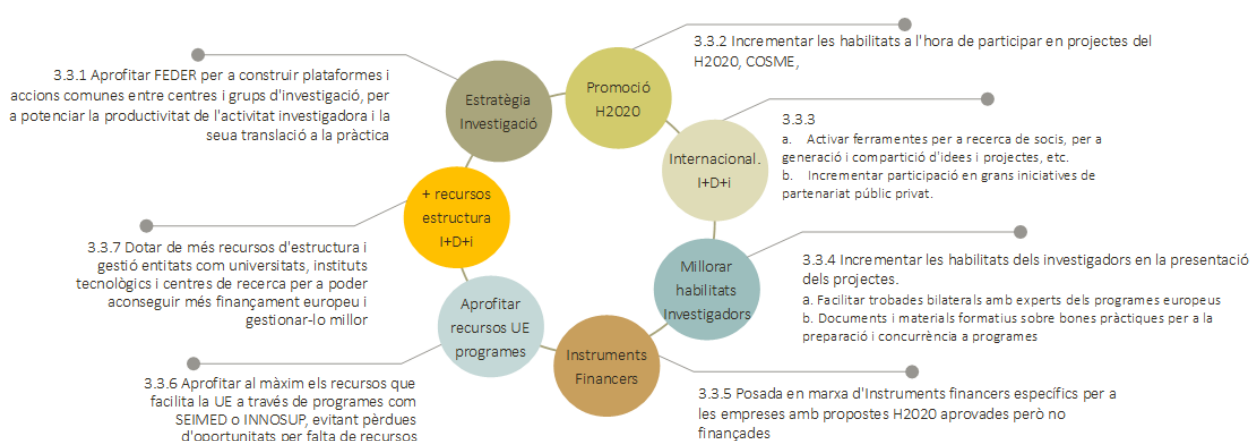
3.3.1 Aprofitar FEDER per a construir plataformes i accions comunes entre centres i grups d'investigació, per a potenciar la productivitat de l'activitat investigadora i la seua translació a la pràctica

Estratègia Investigació

Promoció H2020

3.3.2 Incrementar les habilitats a l'hora de participar en projectes del H2020, COSME,

3.3.3
a. Activar ferramentes per a recerca de socis, per a generació i compartició d'idees i projectes, etc.
b. Incrementar participació en grans iniciatives de partenariat públic privat.

Internacional. I+D+i

+ recursos estructura I+D+i

3.3.7 Dotar de més recursos d'estructura i gestió entitats com universitats, instituts tecnològics i centres de recerca per a poder aconseguir més finançament europeu i gestionar-lo millor

Millorar habilitats Investigadors

3.3.4 Incrementar les habilitats dels investigadors en la presentació dels projectes.
a. Facilitar trobades bilaterals amb experts dels programes europeus
b. Documents i materials formatius sobre bones pràctiques per a la preparació i concurrència a programes

Aprofitar recursos UE programes

Instruments Financers

3.3.6 Aprofitar al màxim els recursos que facilita la UE a través de programes com SEIMED o INNOSUP, evitant pèrdues d'oportunitats per falta de recursos

3.3.5 Posada en marxa d'Instruments financers específics per a les empreses amb propostes H2020 aprovades però no finançades